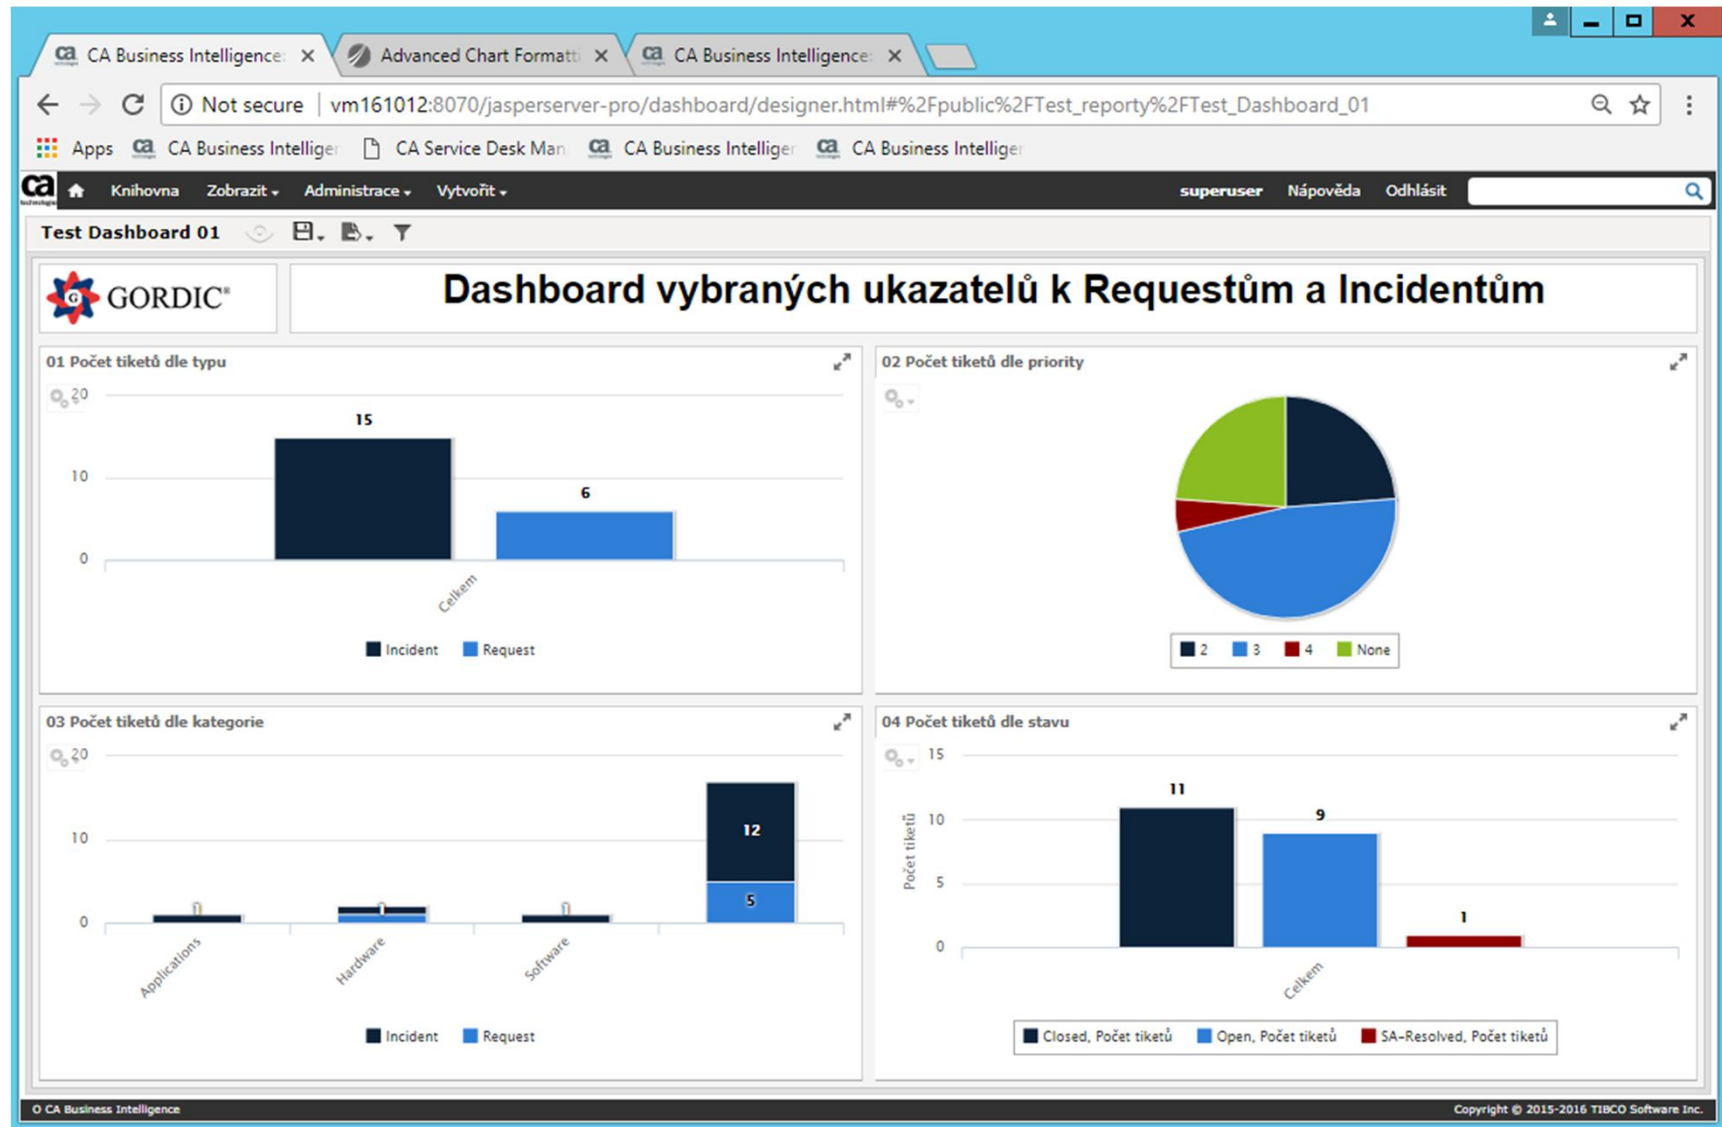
CA Business Intelligence ×
Advanced Chart Formatti ×
CA Business Intelligence ×

Not secure | vm161012:8070/jasperserver-pro/dashboard/designer.html#%2Fpublic%2FTest_reporty%2FTest_Dashboard_01

Apps CA Business Intellige CA Service Desk Man CA Business Intellige CA Business Intellige

ca Knihovna Zobrazit Administrace Vytvořit superuser Nápověda Odhlásit

Test Dashboard 01

GORDIC®

Dashboard vybraných ukazatelů k Requestům a Incidentům

01 Počet tiketů dle typu

20
10
0
15
6
Celkem
Incident Request

02 Počet tiketů dle priority

2 3 4 None

03 Počet tiketů dle kategorie

20
10
0
12
5
Applications Hardware Software
Incident Request

04 Počet tiketů dle stavu

15
10
5
0
Počet tiketů
11
9
1
Celkem
Closed, Počet tiketů Open, Počet tiketů SA-Resolved, Počet tiketů

© CA Business Intelligence
Copyright © 2015-2016 TIBCO Software Inc.